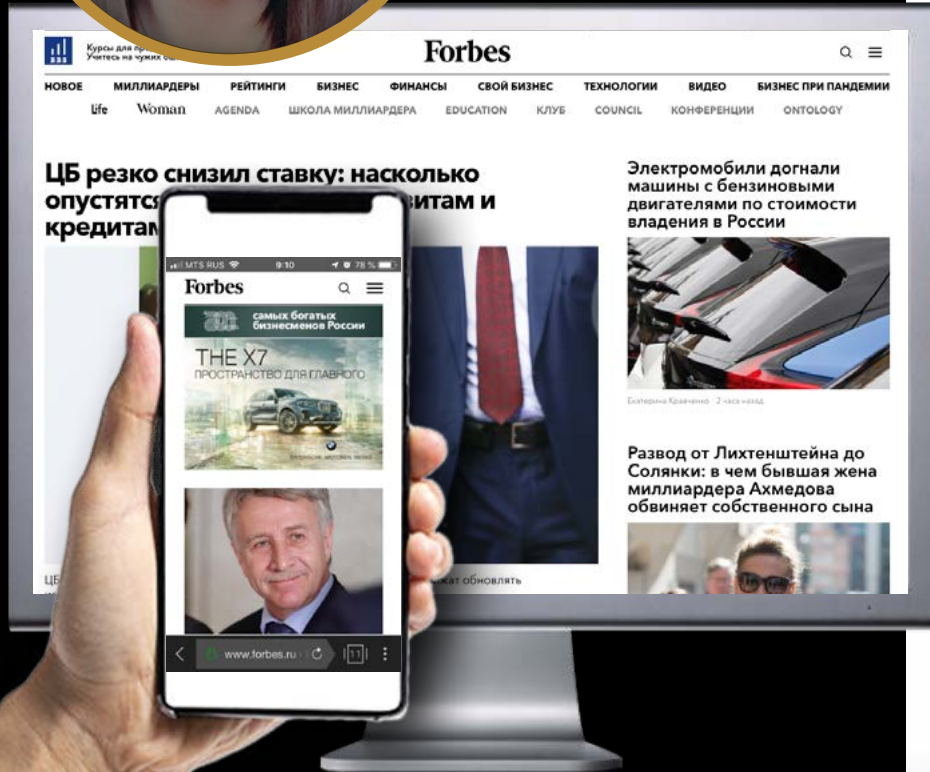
Курсы для пр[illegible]
Учитесь на чужих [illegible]

Forbes

НОВОЕ МИЛЛИАРДЕРЫ РЕЙТИНГИ БИЗНЕС ФИНАНСЫ СВОЙ БИЗНЕС ТЕХНОЛОГИИ ВИДЕО БИЗНЕС ПРИ ПАНДЕМИИ

Life Woman AGENDA ШКОЛА МИЛЛИАРДЕРА EDUCATION КЛУБ COUNCIL КОНФЕРЕНЦИИ ONTOLOGY

ЦБ резко снизил ставку: насколько опустятс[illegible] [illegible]итам и кредитам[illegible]

ЦБ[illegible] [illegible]жат обновлять

Электромобили догнали машины с бензиновыми двигателями по стоимости владения в России

Екатерина Кравченко · 2 часа назад

Развод от Лихтенштейна до Солянки: в чем бывшая жена миллиардера Ахмедова обвиняет собственного сына

MTS RUS 9:10 78 %

Forbes

самых богатых бизнесменов России

THE X7
ПРОСТРАНСТВО ДЛЯ ГЛАВНОГО

www.forbes.ru

11